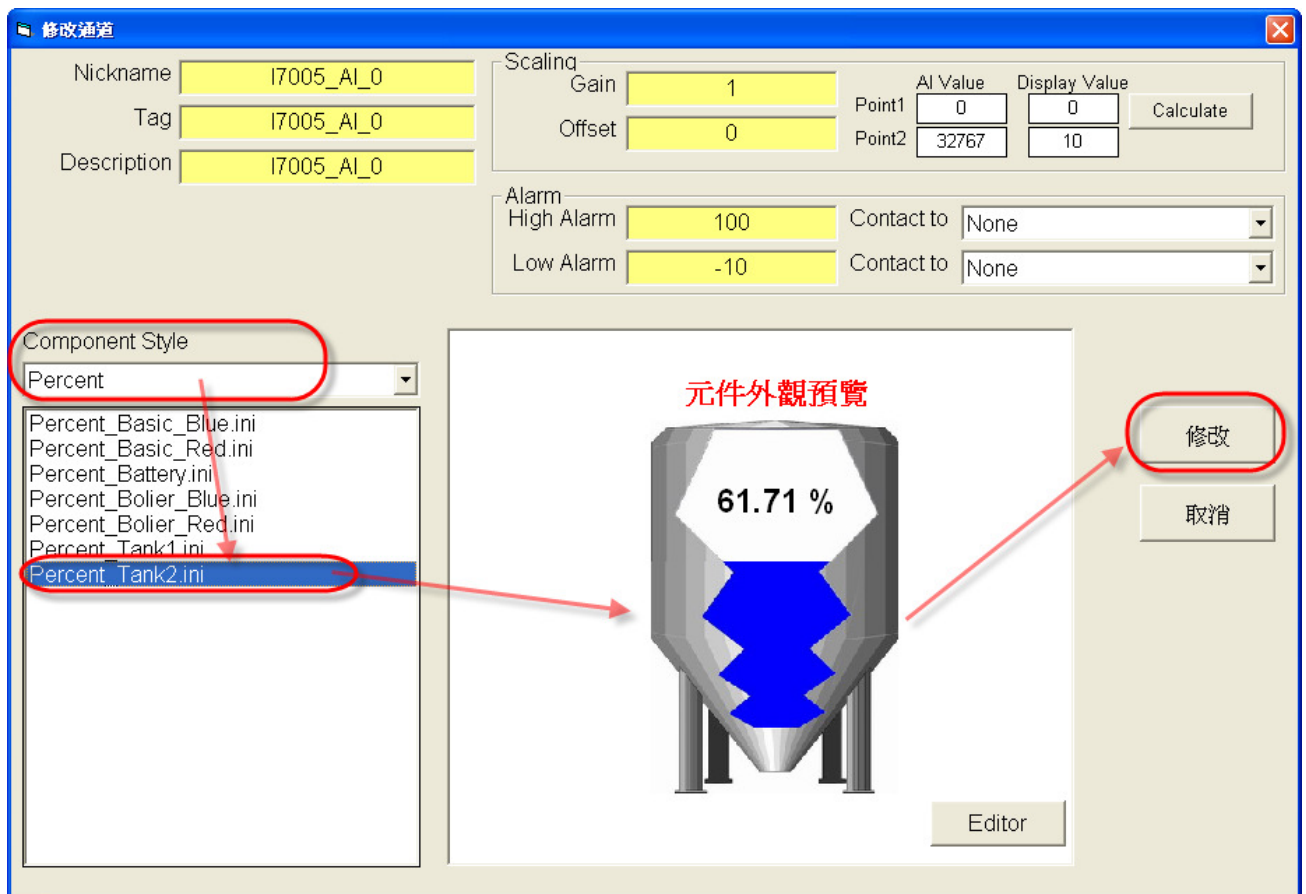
修改通道

Nickname I7005_AI_0
Tag I7005_AI_0
Description I7005_AI_0

Scaling
Gain 1
Offset 0
AI Value
Display Value
Point1 0 0
Point2 32767 10
Calculate

Alarm
High Alarm 100
Contact to None
Low Alarm -10
Contact to None

Component Style
Percent
Percent_Basic_Blue.ini
Percent_Basic_Red.ini
Percent_Battery.ini
Percent_Bolier_Blue.ini
Percent_Bolier_Red.ini
Percent_Tank1.ini
Percent_Tank2.ini

元件外觀預覽
61.71 %
Editor

修改
取消